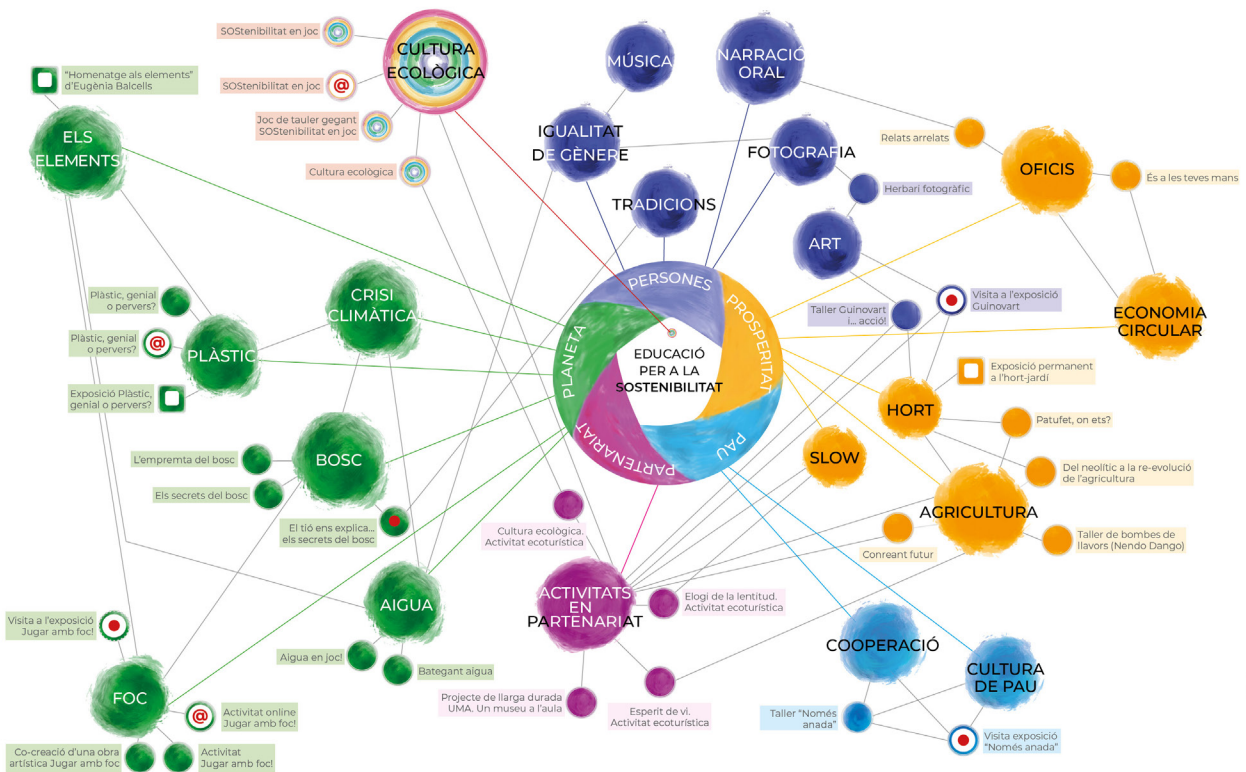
SOStenibilitat en joc

CULTURA ECOLÒGICA

SOStenibilitat en joc

Joc de tauler gegant SOStenibilitat en joc

Cultura ecològica

"Homenatge als elements" d'Eugènia Balcells

ELS ELEMENTS

MÚSICA

NARRACIÓ ORAL

IGUALITAT DE GÈNERE

FOTOGRAFIA

Relats arrelats

OFICIS

És a les teves mans

Herbari fotogràfic

TRADICIONS

ART

Plàstic, genial o pervers?

CRISI CLIMÀTICA

Plàstic, genial o pervers?

PLÀSTIC

PERSONES

PROSPERITAT

PLANETA

EDUCACIÓ PER A LA SOSTENIBILITAT

Taller Guinovart i... acció!

Visita a l'exposició Guinovart

ECONOMIA CIRCULAR

Exposició Plàstic, genial o pervers?

Exposició permanent a l'hort-jardí

HORT

PAU

PARTENARIAT

L'empremta del bosc

BOSC

Patufet, on ets?

SLOW

Els secrets del bosc

Del neolític a la re-evolució de l'agricultura

AGRICULTURA

El tió ens explica... els secrets del bosc

Cultura ecològica. Activitat ecoturística

Conreant futur

Taller de bombes de llavors (Nendo Dango)

Visita a l'exposició Jugar amb foc!

AIGUA

ACTIVITATS EN PARTENARIAT

Elogi de la lentitud. Activitat ecoturística

COOPERACIÓ

Aigua en joc!

Bategant aigua

CULTURA DE PAU

FOC

Activitat online Jugar amb foc!

Projecte de llarga durada UMA. Un museu a l'aula

Esperit de vi. Activitat ecoturística

Taller "Només anada"

Visita exposició "Només anada"

Co-creació d'una obra artística Jugar amb foc

Activitat Jugar amb foc!